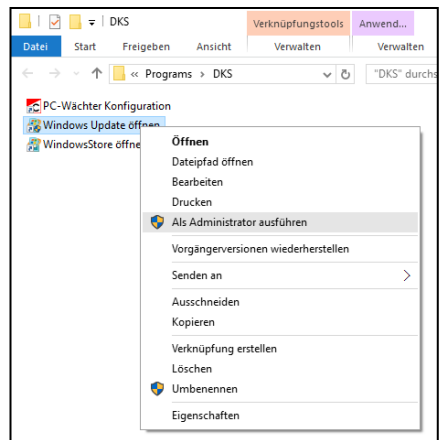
DKS
Verknüpfungstools
Anwend...
Datei
Start
Freigeben
Ansicht
Verwalten
Verwalten
« Programs › DKS
"DKS" durchs

PC-Wächter Konfiguration
Windows Update öffnen
WindowsStore öffne

Öffnen
Dateipfad öffnen
Bearbeiten
Drucken
Als Administrator ausführen
Vorgängerversionen wiederherstellen
Senden an
Ausschneiden
Kopieren
Verknüpfung erstellen
Löschen
Umbenennen
Eigenschaften